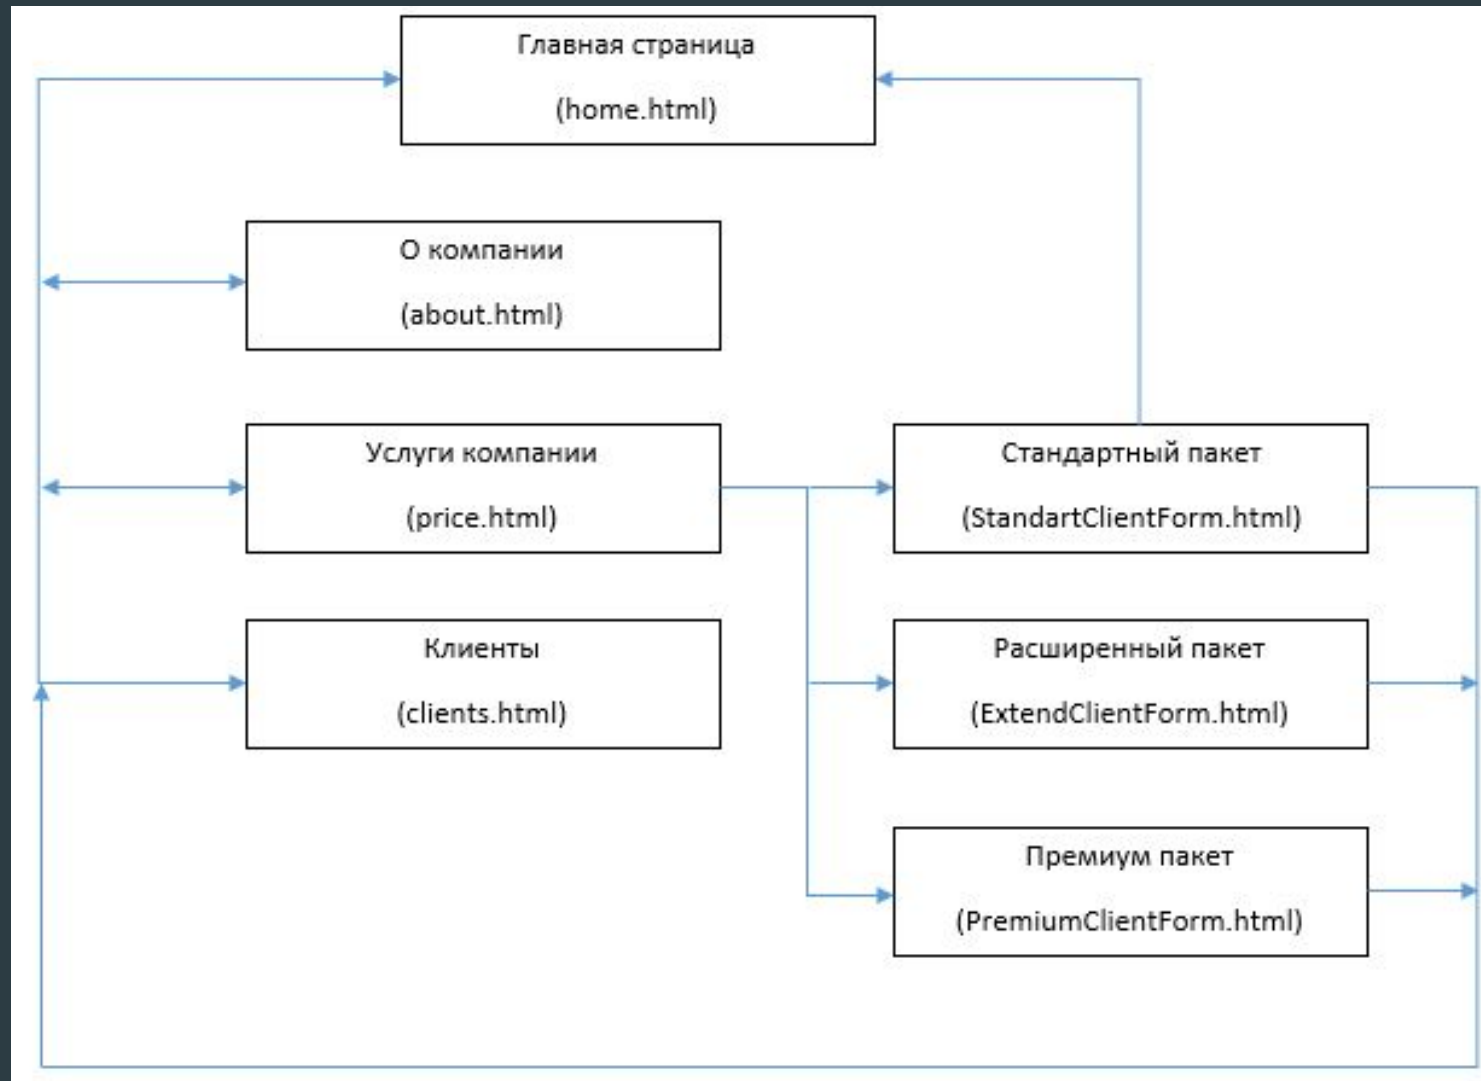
Главная страница

(home.html)

О компании

(about.html)

Услуги компании

(price.html)

Клиенты

(clients.html)

Стандартный пакет

(StandartClientForm.html)

Расширенный пакет

(ExtendClientForm.html)

Премиум пакет

(PremiumClientForm.html)